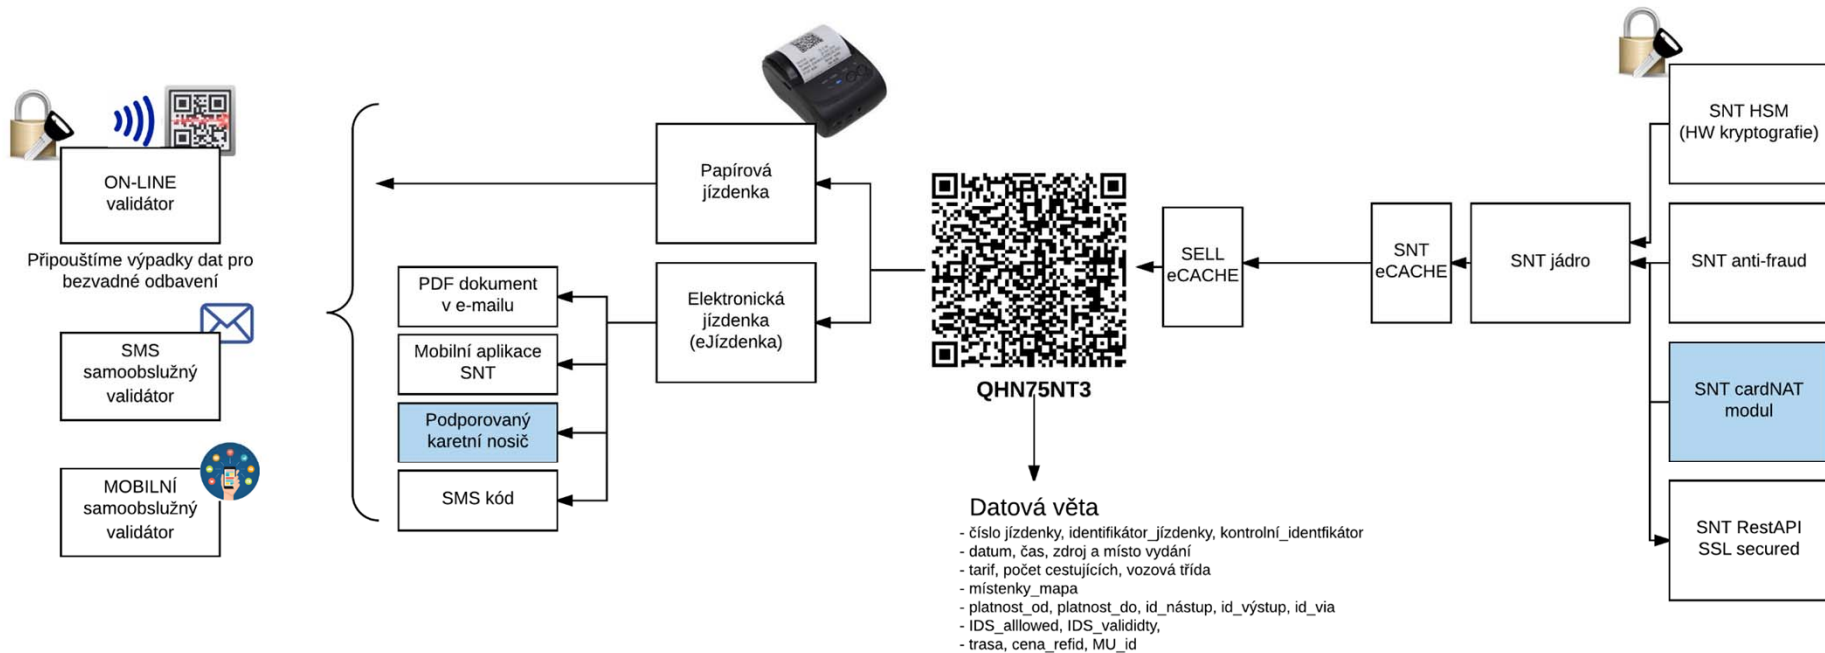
ON-LINE validátor

Připouštíme výpadky dat pro bezvadné odbavení

SMS samoobslužný validátor

MOBILNÍ samoobslužný validátor

PDF dokument v e-mailu

Mobilní aplikace SNT

Podporovaný karetní nosič

SMS kód

Papírová jízdenka

Elektronická jízdenka (eJízdenka)

QHN75NT3

SELL eCACHE

SNT eCACHE

SNT jádro

SNT HSM (HW kryptografie)

SNT anti-fraud

SNT cardNAT modul

SNT RestAPI SSL secured

Datová věta
- číslo jízdenky, identifikátor_jízdenky, kontrolní_identfikátor
- datum, čas, zdroj a místo vydání
- tarif, počet cestujících, vozová třída
- místenky_mapa
- platnost_od, platnost_do, id_nástup, id_výstup, id_via
- IDS_alllowed, IDS_valididty,
- trasa, cena_refid, MU_id